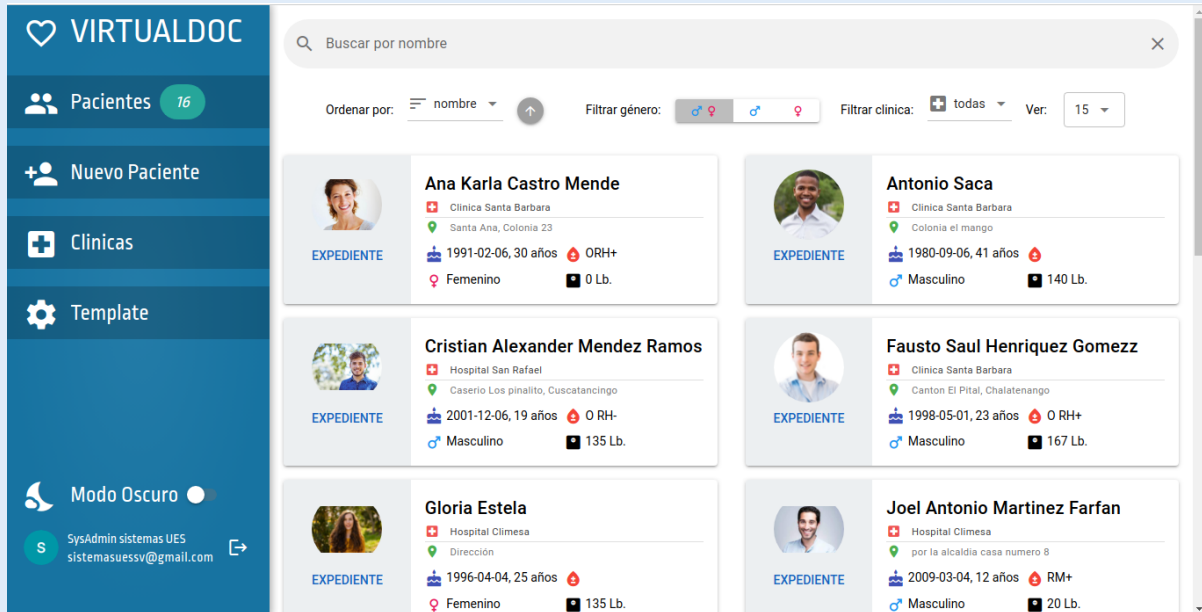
VIRTUALDOC

Pacientes 16

Nuevo Paciente

Clinicas

Template

Modo Oscuro

S SysAdmin sistemas UES sistemasuessv@gmail.com

Buscar por nombre

Ordenar por: nombre

Filtrar género: ♂♀ ♂ ♀

Filtrar clinica: todas

Ver: 15

EXPEDIENTE
Ana Karla Castro Mende
Clinica Santa Barbara
Santa Ana, Colonia 23
1991-02-06, 30 años ORH+
♀ Femenino 0 Lb.

EXPEDIENTE
Antonio Saca
Clinica Santa Barbara
Colonia el mango
1980-09-06, 41 años
♂ Masculino 140 Lb.

EXPEDIENTE
Cristian Alexander Mendez Ramos
Hospital San Rafael
Caserio Los pinalito, Cuscatancingo
2001-12-06, 19 años O RH-
♂ Masculino 135 Lb.

EXPEDIENTE
Fausto Saul Henriquez Gomezz
Clinica Santa Barbara
Canton El Pital, Chalatenango
1998-05-01, 23 años O RH+
♂ Masculino 167 Lb.

EXPEDIENTE
Gloria Estela
Hospital Climesa
Dirección
1996-04-04, 25 años
♀ Femenino 135 Lb.

EXPEDIENTE
Joel Antonio Martinez Farfan
Hospital Climesa
por la alcaldia casa numero 8
2009-03-04, 12 años RM+
♂ Masculino 20 Lb.